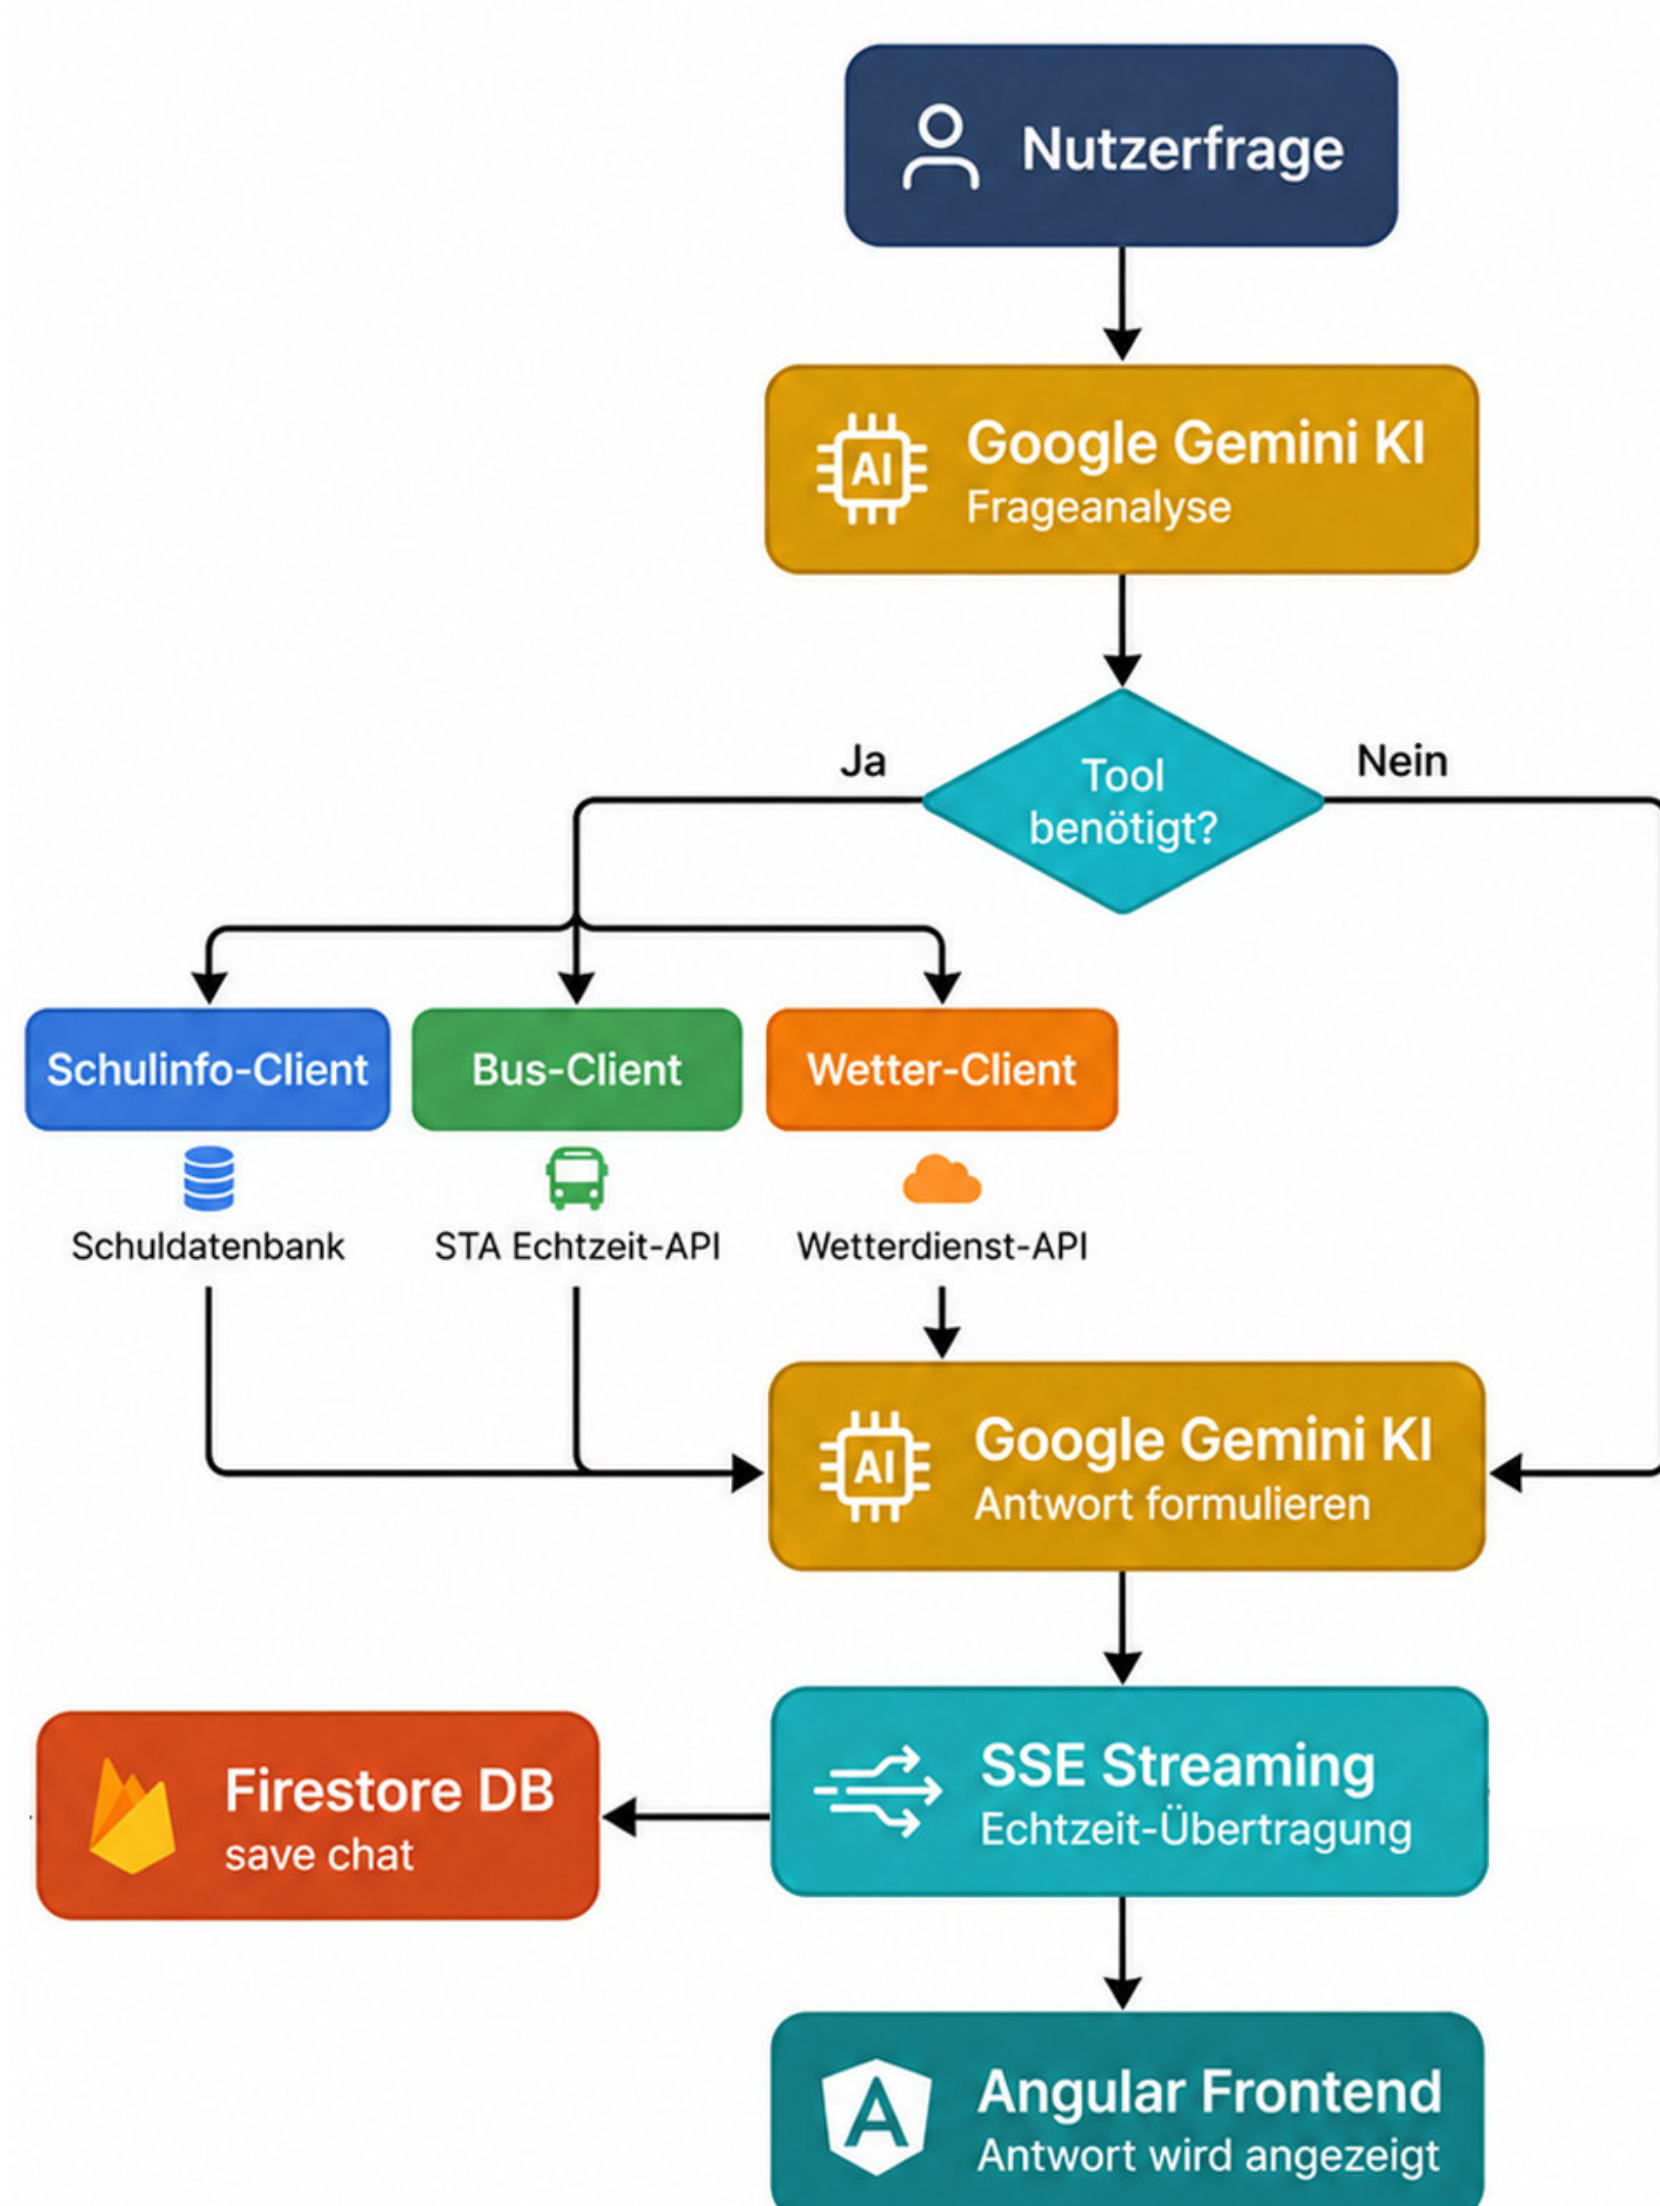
Nutzerfrage

AI Google Gemini KI
Frageanalyse

Ja

Tool benötigt?

Nein

Schulinfo-Client

Bus-Client

Wetter-Client

Schuldatenbank

STA Echtzeit-API

Wetterdienst-API

AI Google Gemini KI
Antwort formulieren

Firestore DB
save chat

SSE Streaming
Echtzeit-Übertragung

A Angular Frontend
Antwort wird angezeigt